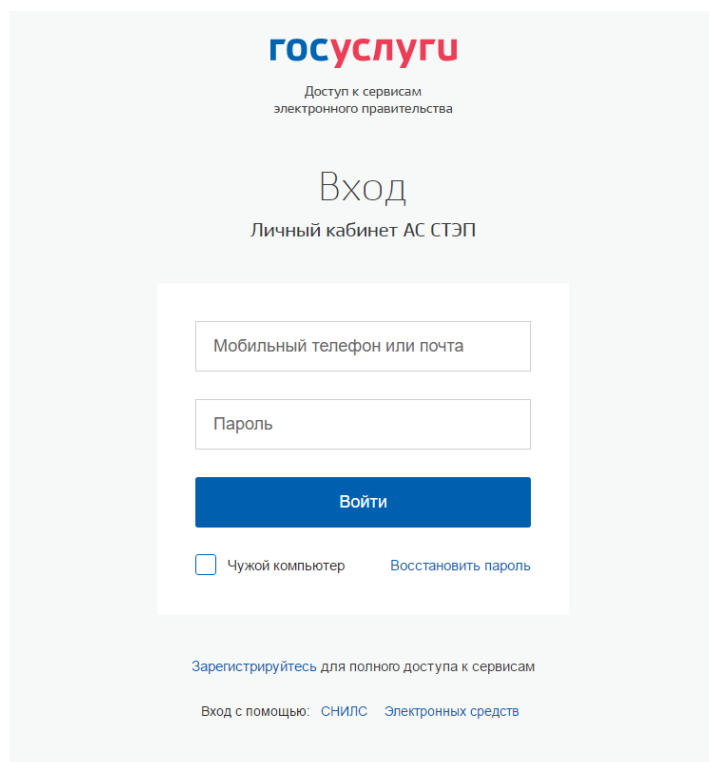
госуслуги

Доступ к сервисам электронного правительства

Вход

Личный кабинет АС СТЭП

Мобильный телефон или почта

Пароль

Войти

Чужой компьютер

Восстановить пароль

Зарегистрируйтесь для полного доступа к сервисам

Вход с помощью: СНИЛС Электронных средств